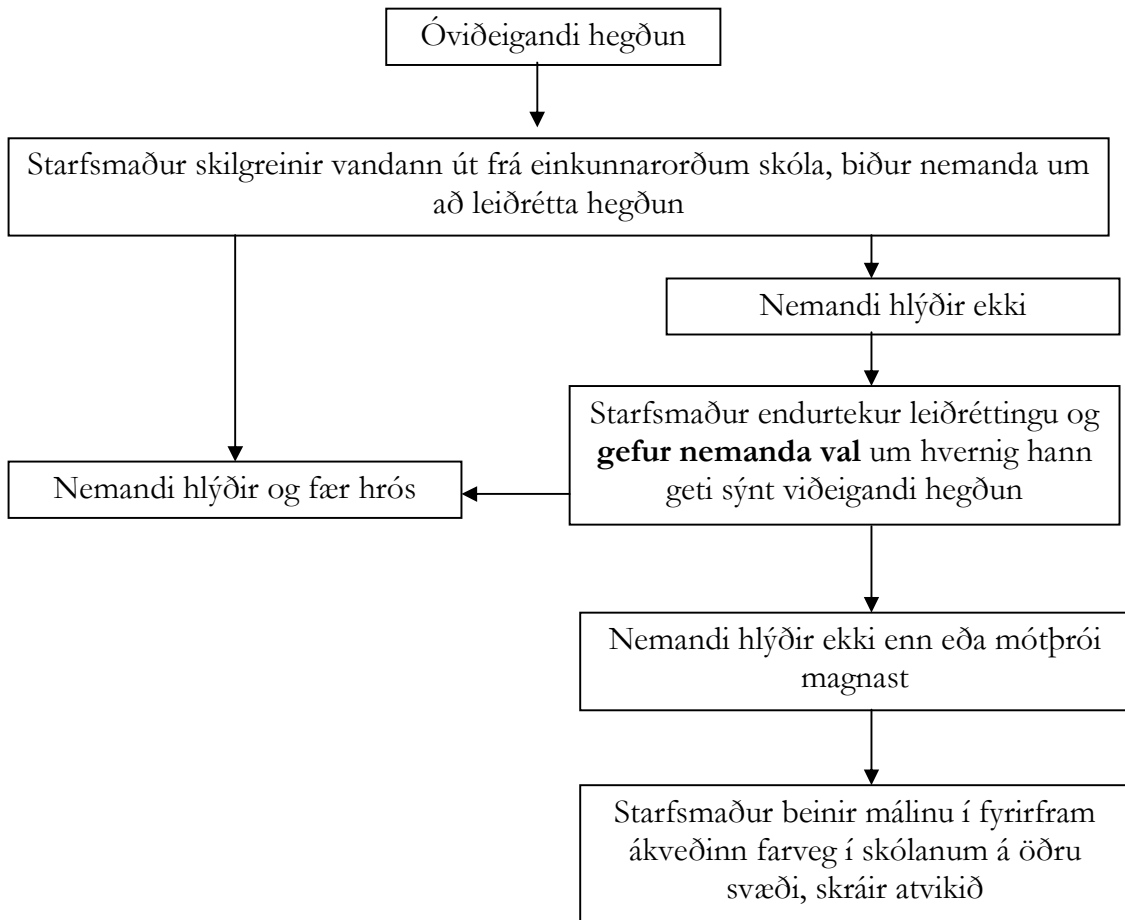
Óviðeigandi hegðun

Starfsmaður skilgreinir vandann út frá einkunnarorðum skóla, biður nemanda um að leiðrétta hegðun

Nemandi hlýðir ekki

Starfsmaður endurtekur leiðréttingu og **gefur nemanda val** um hvernig hann geti sýnt viðeigandi hegðun

Nemandi hlýðir og fær hrós

Nemandi hlýðir ekki enn eða mótþrói magnast

Starfsmaður beinir málinu í fyrirfram ákveðinn farveg í skólanum á öðru svæði, skráir atvikið